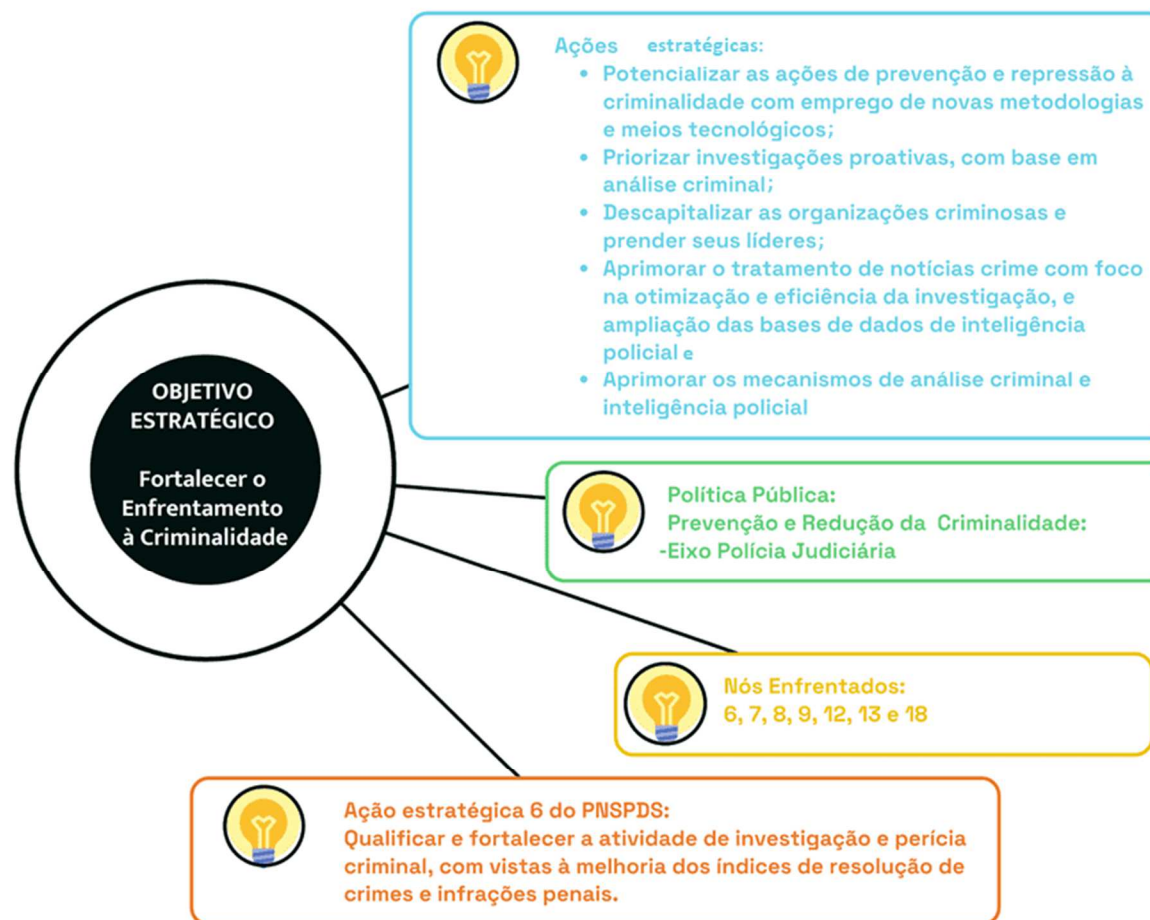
Ações estratégicas:
- Potencializar as ações de prevenção e repressão à criminalidade com emprego de novas metodologias e meios tecnológicos;
- Priorizar investigações proativas, com base em análise criminal;
- Descapitalizar as organizações criminosas e prender seus líderes;
- Aprimorar o tratamento de notícias crime com foco na otimização e eficiência da investigação, e ampliação das bases de dados de inteligência policial e
- Aprimorar os mecanismos de análise criminal e inteligência policial

OBJETIVO ESTRATÉGICO

Fortalecer o Enfrentamento à Criminalidade

Política Pública:
Prevenção e Redução da Criminalidade:
-Eixo Polícia Judiciária

Nós Enfrentados:
6, 7, 8, 9, 12, 13 e 18

Ação estratégica 6 do PNSPDS:
Qualificar e fortalecer a atividade de investigação e perícia criminal, com vistas à melhoria dos índices de resolução de crimes e infrações penais.